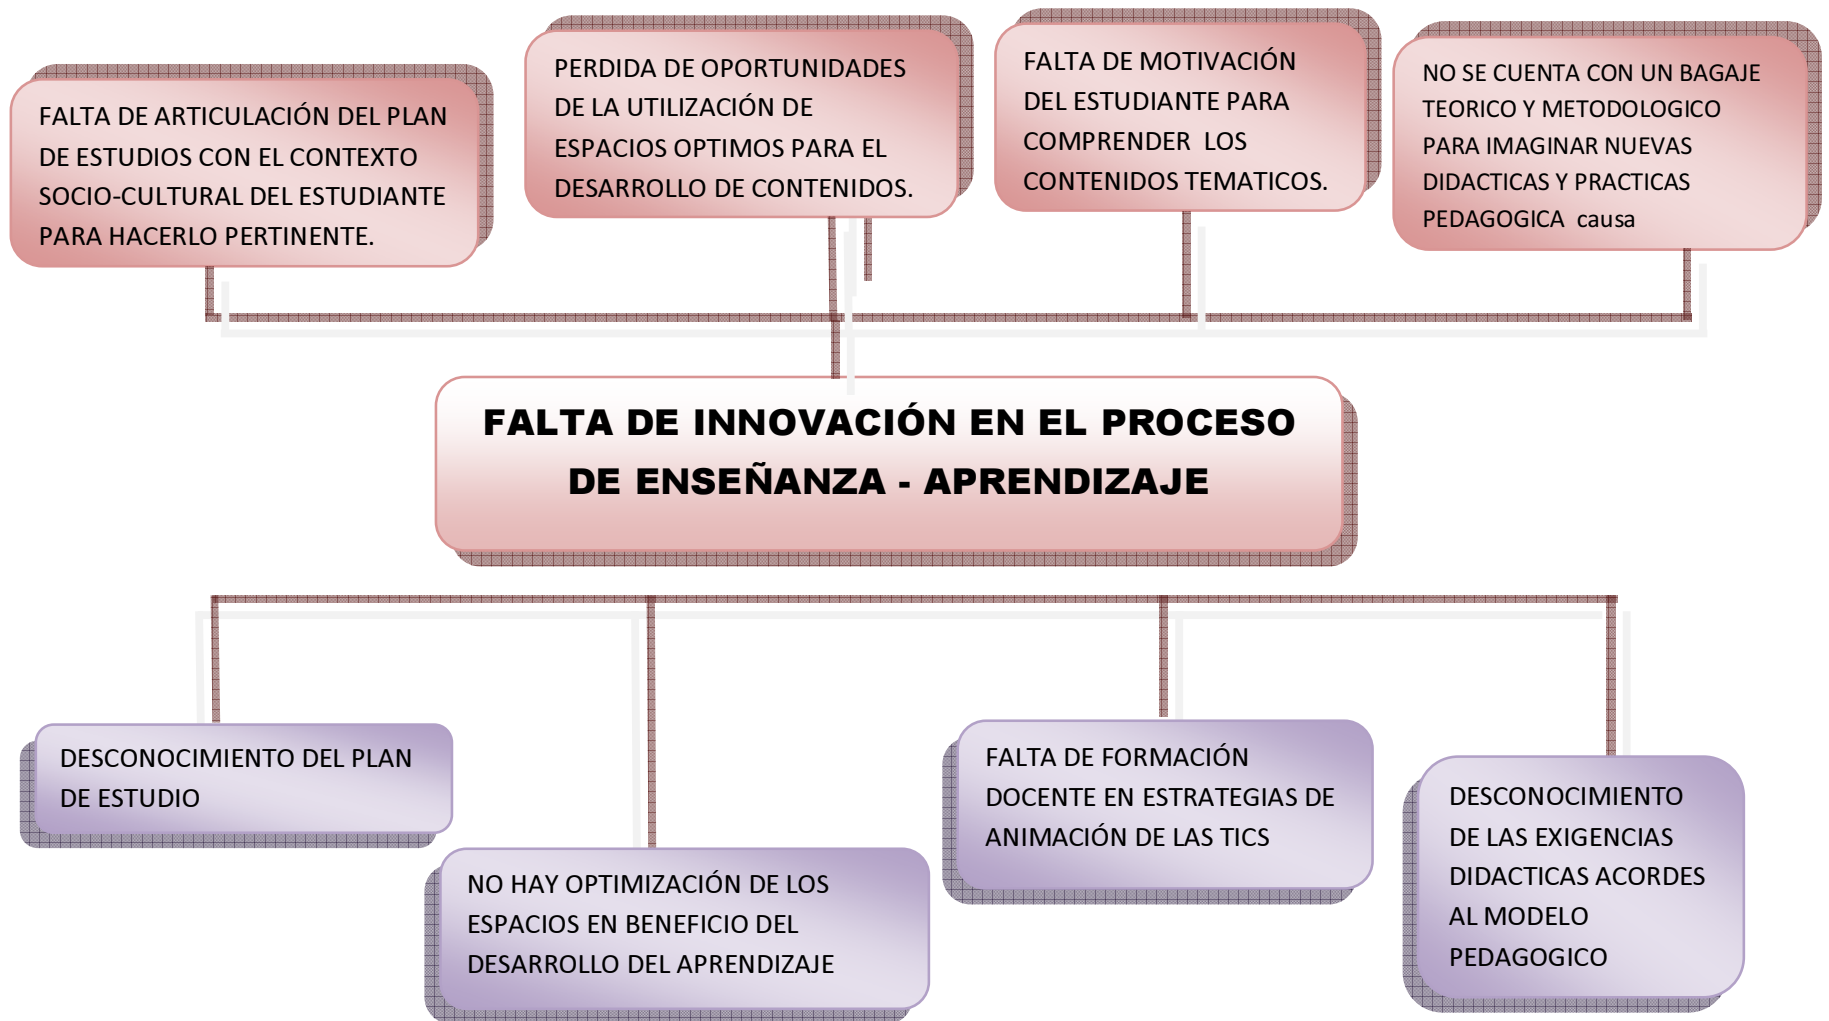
FALTA DE ARTICULACIÓN DEL PLAN DE ESTUDIOS CON EL CONTEXTO SOCIO-CULTURAL DEL ESTUDIANTE PARA HACERLO PERTINENTE.

PERDIDA DE OPORTUNIDADES DE LA UTILIZACIÓN DE ESPACIOS OPTIMOS PARA EL DESARROLLO DE CONTENIDOS.

FALTA DE MOTIVACIÓN DEL ESTUDIANTE PARA COMPRENDER LOS CONTENIDOS TEMATICOS.

NO SE CUENTA CON UN BAGAJE TEORICO Y METODOLOGICO PARA IMAGINAR NUEVAS DIDACTICAS Y PRACTICAS PEDAGOGICA causa

FALTA DE INNOVACIÓN EN EL PROCESO DE ENSEÑANZA - APRENDIZAJE

DESCONOCIMIENTO DEL PLAN DE ESTUDIO

NO HAY OPTIMIZACIÓN DE LOS ESPACIOS EN BENEFICIO DEL DESARROLLO DEL APRENDIZAJE

FALTA DE FORMACIÓN DOCENTE EN ESTRATEGIAS DE ANIMACIÓN DE LAS TICS

DESCONOCIMIENTO DE LAS EXIGENCIAS DIDACTICAS ACORDES AL MODELO PEDAGOGICO